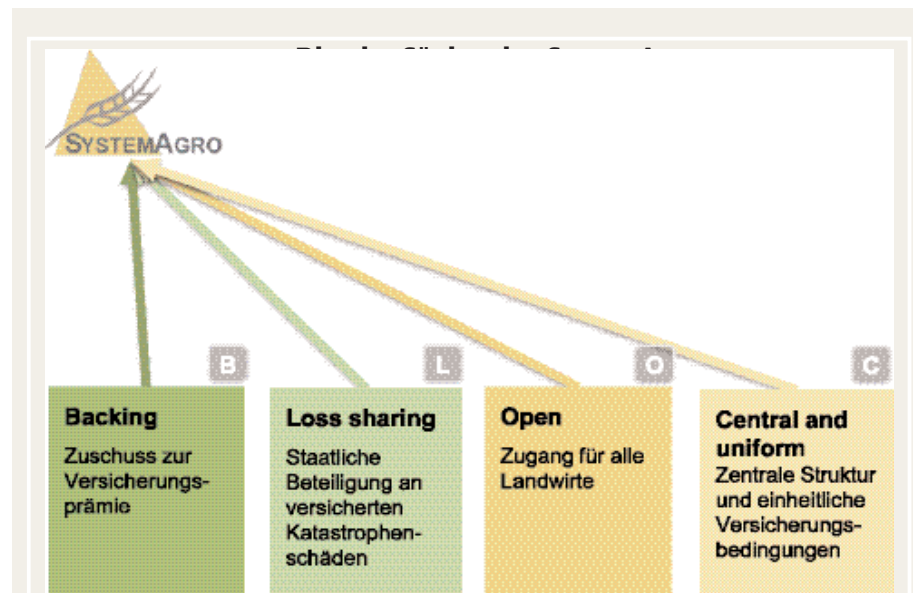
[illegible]

SystemAgro

B

L

O

C

Backing

Zuschuss zur Versicherungsprämie

Loss sharing

Staatliche Beteiligung an versicherten Katastrophenschäden

Open

Zugang für alle Landwirte

Central and uniform

Zentrale Struktur und einheitliche Versicherungsbedingungen